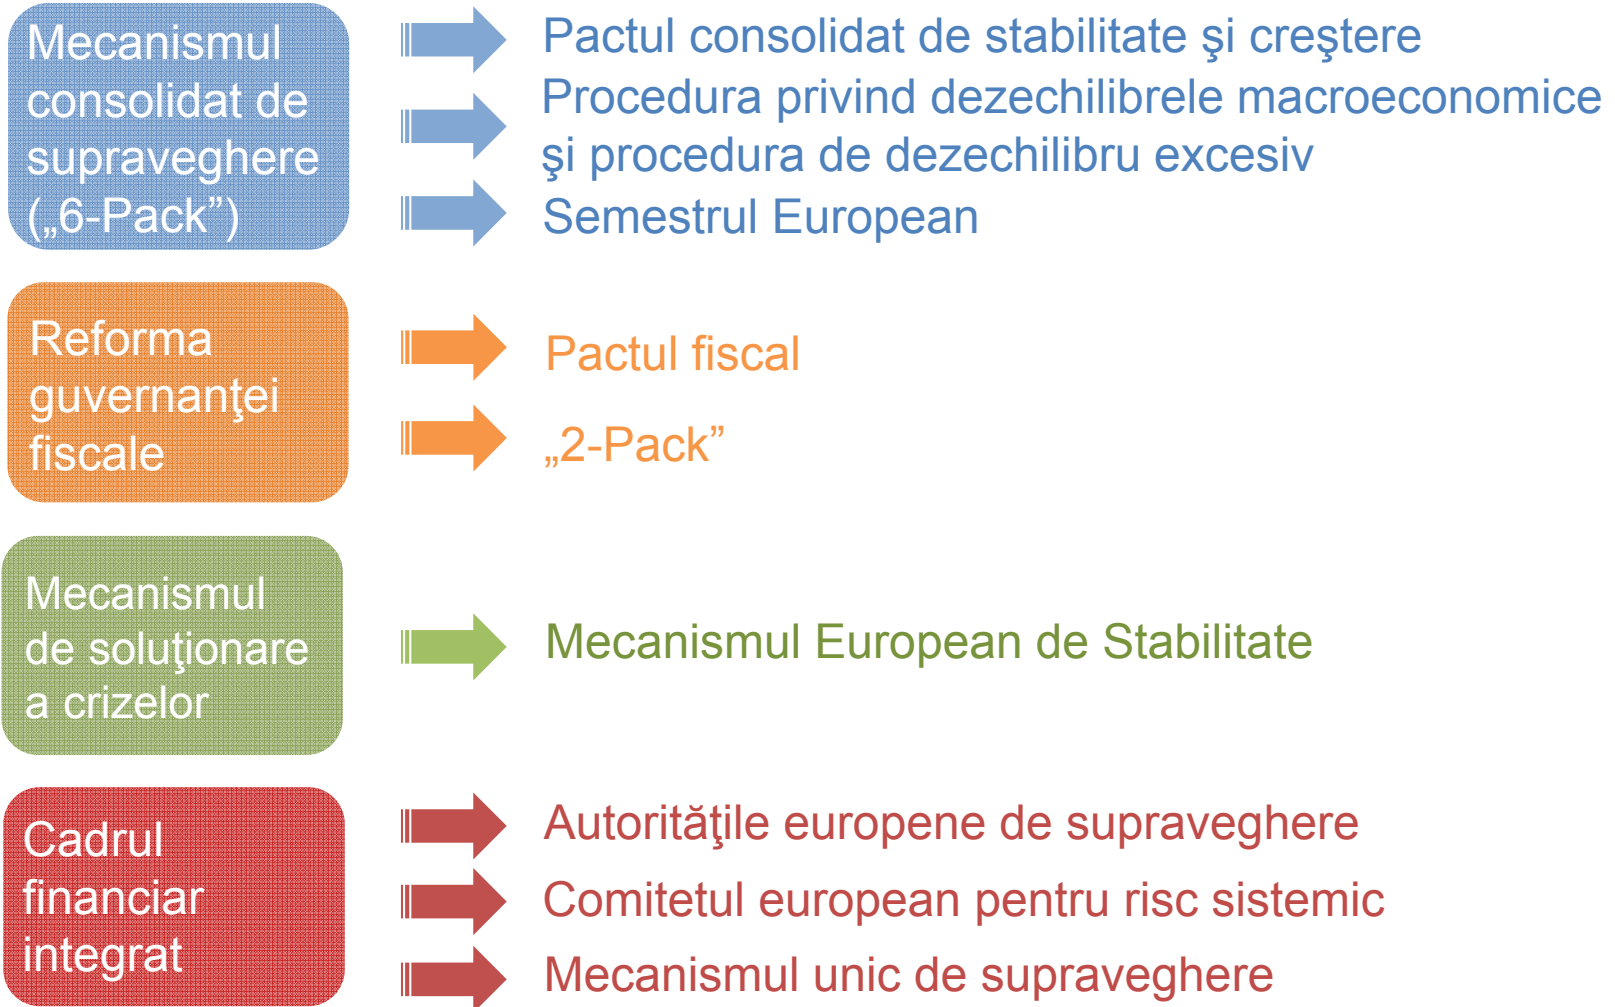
Mecanismul consolidat de supraveghere („6-Pack")

Pactul consolidat de stabilitate şi creştere

Procedura privind dezechilibrele macroeconomice şi procedura de dezechilibru excesiv

Semestrul European

Reforma guvernanţei fiscale

Pactul fiscal

„2-Pack"

Mecanismul de soluţionare a crizelor

Mecanismul European de Stabilitate

Cadrul financiar integrat

Autorităţile europene de supraveghere

Comitetul european pentru risc sistemic

Mecanismul unic de supraveghere